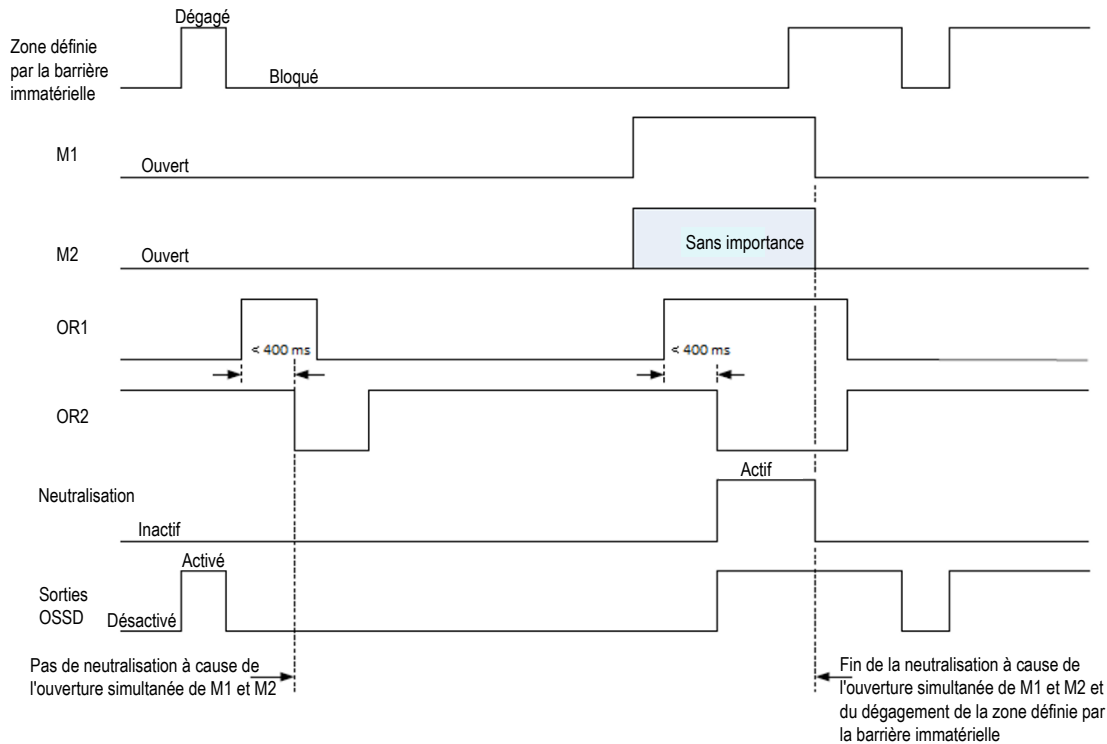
Dégagé

Zone définie par la barrière immatérielle

Bloqué

M1

Ouvert

M2

Ouvert

Sans importance

OR1

< 400 ms

< 400 ms

OR2

Actif

Neutralisation

Inactif

Activé

Sorties OSSD

Désactivé

Pas de neutralisation à cause de l'ouverture simultanée de M1 et M2

Fin de la neutralisation à cause de l'ouverture simultanée de M1 et M2 et du dégagement de la zone définie par la barrière immatérielle